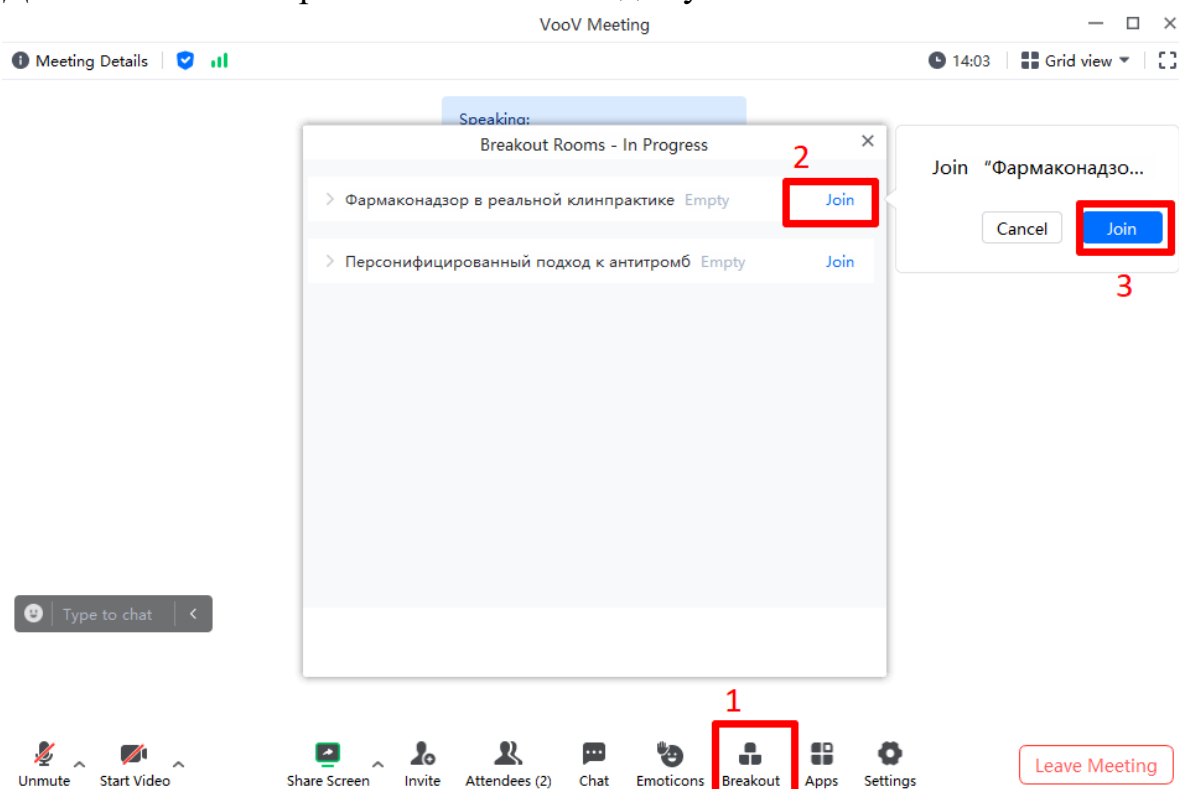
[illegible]

VooV Meeting

Meeting Details

14:03 Grid view

Speaking:

Breakout Rooms - In Progress

2

Фармаконадзор в реальной клинпрактике Empty Join

Персонифицированный подход к антитромб Empty Join

Join "Фармаконадзо...

Cancel Join

3

Type to chat

1

Unmute Start Video Share Screen Invite Attendees (2) Chat Emoticons Breakout Apps Settings Leave Meeting